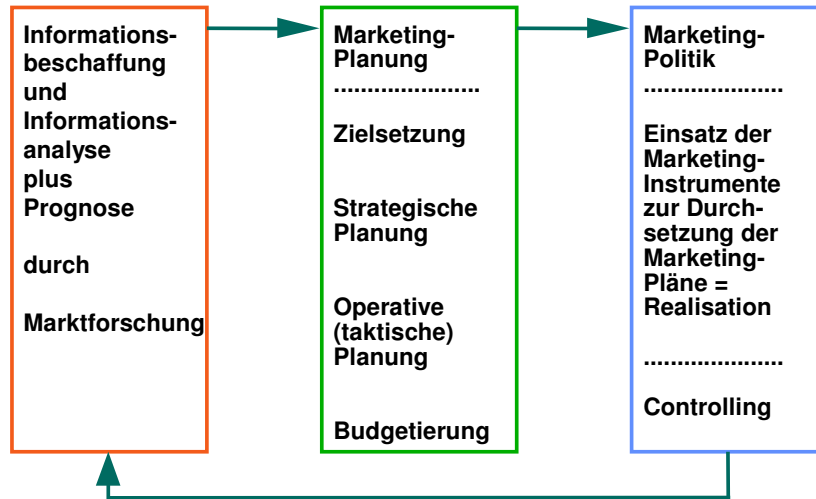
Informationsbeschaffung und Informationsanalyse plus Prognose

durch

Marktforschung

Marketing-Planung
.....................

Zielsetzung

Strategische Planung

Operative (taktische) Planung

Budgetierung

Marketing-Politik
.....................

Einsatz der Marketing-Instrumente zur Durchsetzung der Marketing-Pläne = Realisation

.....................

Controlling